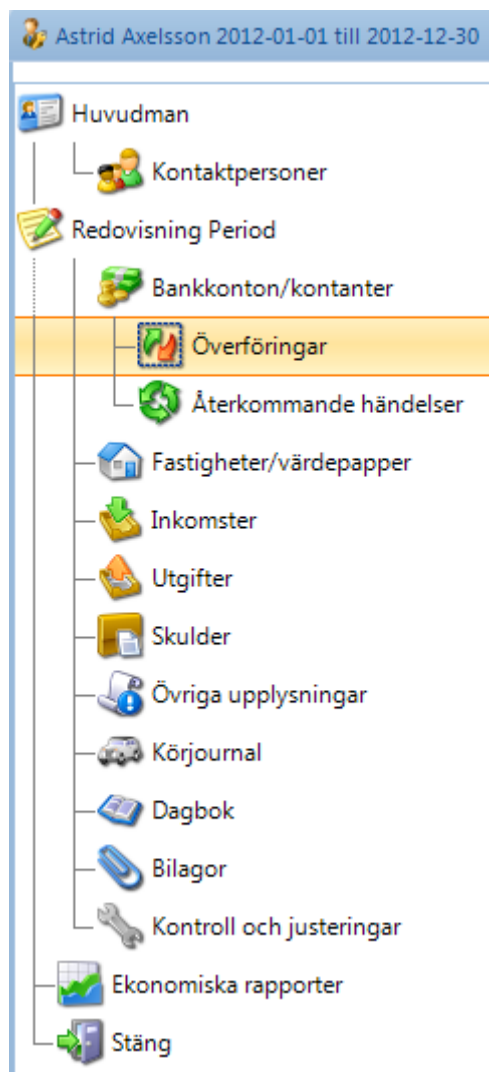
Astrid Axelsson 2012-01-01 till 2012-12-30

Huvudman
Kontaktpersoner
Redovisning Period
Bankkonton/kontanter
Överföringar
Återkommande händelser
Fastigheter/värdepapper
Inkomster
Utgifter
Skulder
Övriga upplysningar
Körjournal
Dagbok
Bilagor
Kontroll och justeringar
Ekonomiska rapporter
Stäng